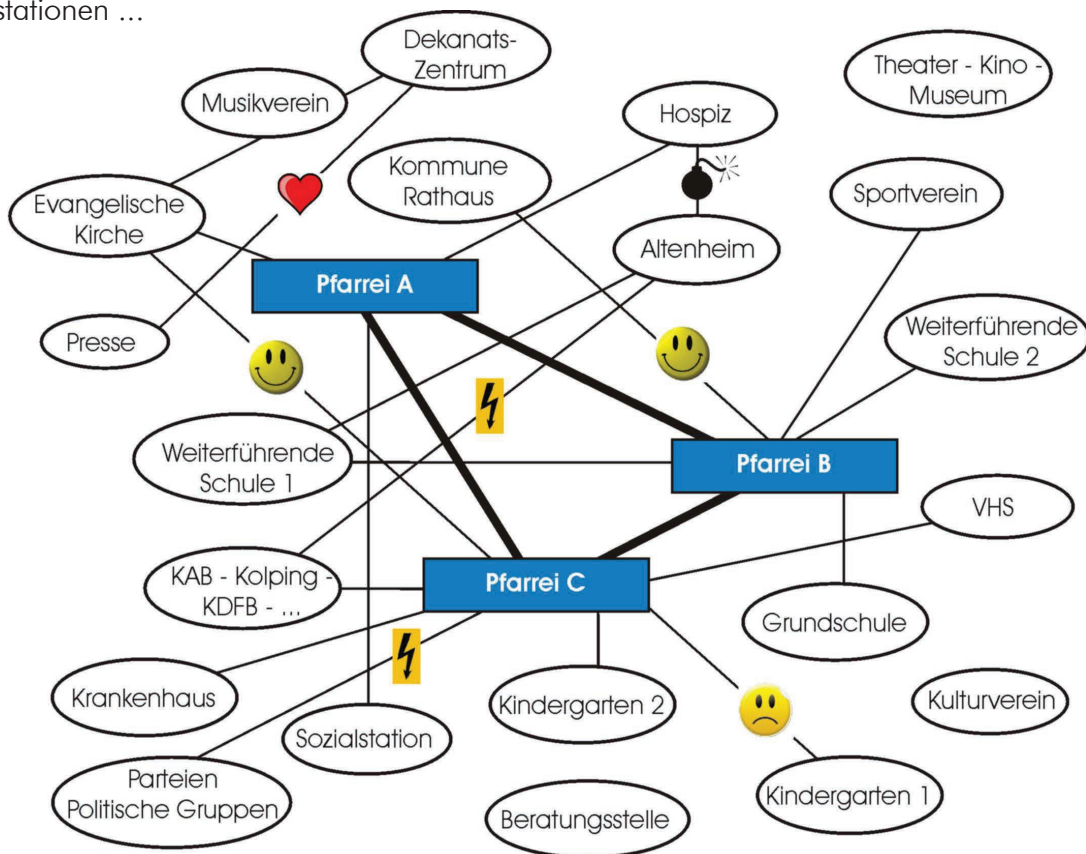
stationen ...

Dekanats-Zentrum

Musikverein

Theater - Kino - Museum

Hospiz

Kommune Rathaus

Evangelische Kirche

Sportverein

Altenheim

Pfarrei A

Weiterführende Schule 2

Presse

Weiterführende Schule 1

Pfarrei B

VHS

KAB - Kolping - KDFB - ...

Pfarrei C

Grundschule

Krankenhaus

Kindergarten 2

Kulturverein

Sozialstation

Parteien Politische Gruppen

Kindergarten 1

Beratungsstelle